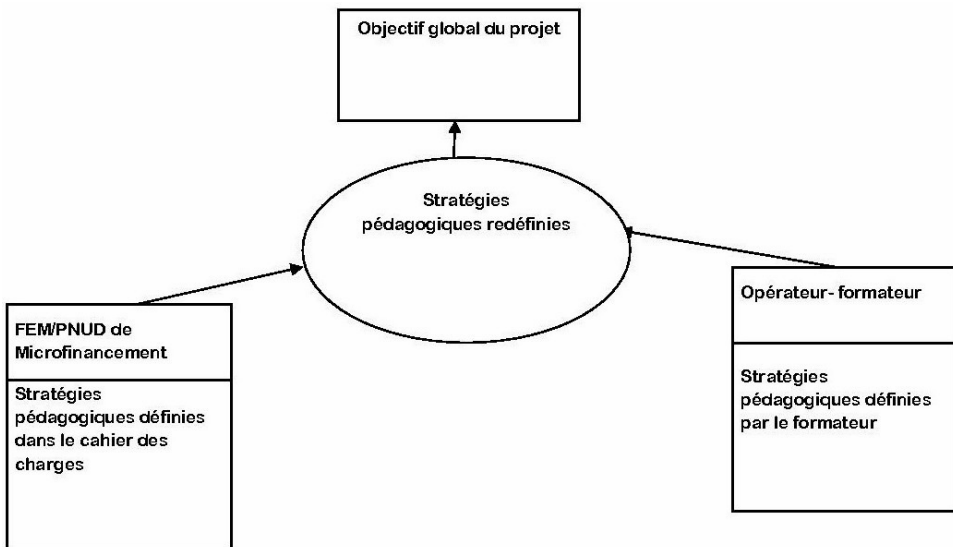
Objectif global du projet

Stratégies pédagogiques redéfinies

FEM/PNUD de Microfinancement

Stratégies pédagogiques définies dans le cahier des charges

Opérateur- formateur

Stratégies pédagogiques définies par le formateur